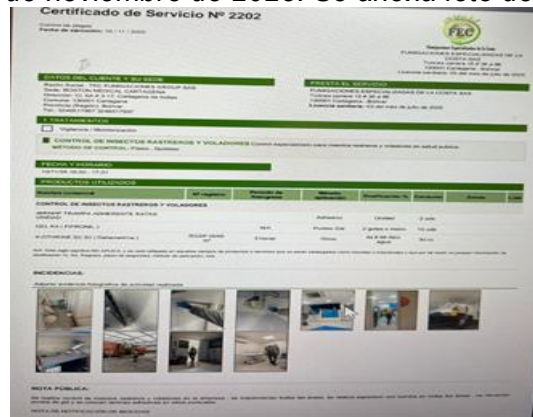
de Noviembre de 2020. Se anexa foto de
Certificado de Servicio Nº 2202

Control de plagas
Fecha de emisión: 16 / 11 / 2020

FEC

Fumigaciones Especializadas de la Costa
FUMIGACIONES ESPECIALIZADAS DE LA COSTA SAS
Turbaco carrera 15 # 30 a 86
130001 Cartagena - Bolivar
Licencia sanitaria: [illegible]

DATOS DEL CLIENTE Y SU SEDE
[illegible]

PRESTA EL SERVICIO
FUMIGACIONES ESPECIALIZADAS DE LA COSTA SAS
Turbaco carrera 15 # 30 a 86
130001 Cartagena - Bolivar
Licencia sanitaria: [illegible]

TRATAMIENTOS
Vigilancia / Monitorización
CONTROL DE INSECTOS RASTREROS Y VOLADORES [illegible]
MÉTODO DE CONTROL: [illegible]

FECHA Y HORARIO
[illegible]

PRODUCTOS UTILIZADOS

| Nombre comercial | Nº registro | Periodo de Seguridad | Método aplicación | Dosificación % | Cantidad | Unidad | Lote |
|---|---|---|---|---|---|---|---|
| CONTROL DE INSECTOS RASTREROS Y VOLADORES | | | | | | | |
| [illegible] | | | Adhesivo | Unidad | 2 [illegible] | | |
| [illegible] | | N/A | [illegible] | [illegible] | 10 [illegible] | | |
| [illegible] | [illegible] | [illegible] | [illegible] | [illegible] | 30 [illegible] | | |

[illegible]

INCIDENCIAS:
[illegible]

NOTA PÚBLICA:
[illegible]